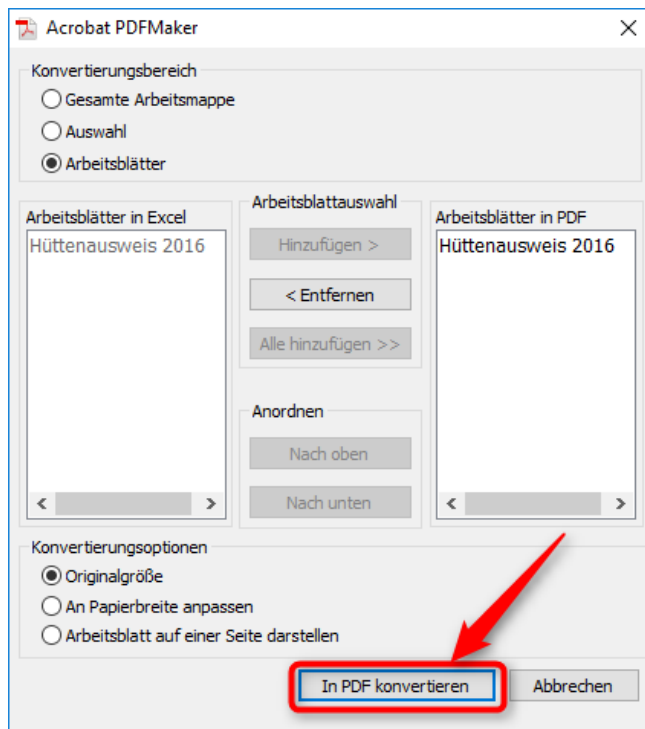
Acrobat PDFMaker

Konvertierungsbereich
Gesamte Arbeitsmappe
Auswahl
Arbeitsblätter

Arbeitsblätter in Excel
Hüttenausweis 2016

Arbeitsblattauswahl
Hinzufügen >
< Entfernen
Alle hinzufügen >>

Anordnen
Nach oben
Nach unten

Arbeitsblätter in PDF
Hüttenausweis 2016

Konvertierungsoptionen
Originalgröße
An Papierbreite anpassen
Arbeitsblatt auf einer Seite darstellen

In PDF konvertieren
Abbrechen